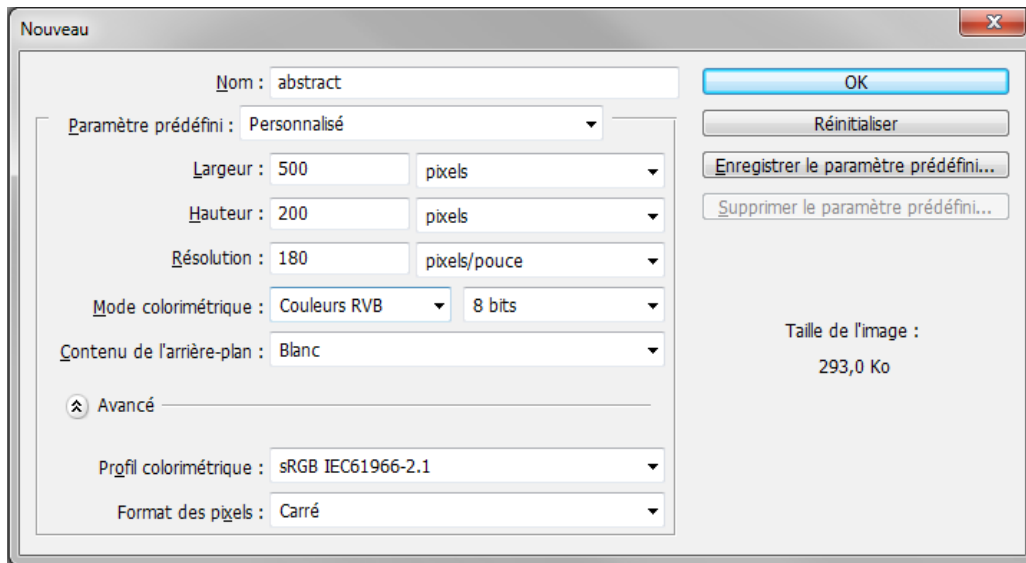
Nouveau

Nom : abstract

Paramètre prédéfini : Personnalisé

Largeur : 500 pixels

Hauteur : 200 pixels

Résolution : 180 pixels/pouce

Mode colorimétrique : Couleurs RVB 8 bits

Contenu de l'arrière-plan : Blanc

Avancé

Profil colorimétrique : sRGB IEC61966-2.1

Format des pixels : Carré

OK

Réinitialiser

Enregistrer le paramètre prédéfini...

Supprimer le paramètre prédéfini...

Taille de l'image :

293,0 Ko